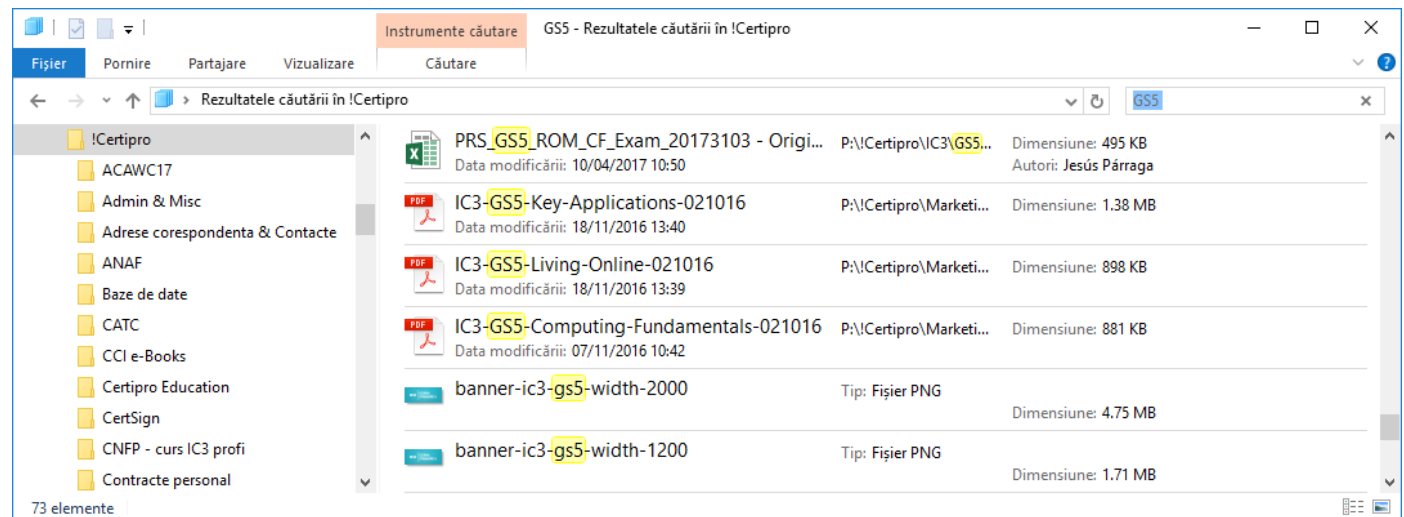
Instrumente căutare GS5 - Rezultatele căutării în !Certipro

Fișier Pornire Partajare Vizualizare Căutare

Rezultatele căutării în !Certipro

GS5

!Certipro
ACAWC17
Admin & Misc
Adrese corespondenta & Contacte
ANAF
Baze de date
CATC
CCI e-Books
Certipro Education
CertSign
CNFP - curs IC3 profi
Contracte personal

PRS_GS5_ROM_CF_Exam_20173103 - Origi...
Data modificării: 10/04/2017 10:50
P:\!Certipro\IC3\GS5...
Dimensiune: 495 KB
Autori: Jesús Párraga

IC3-GS5-Key-Applications-021016
Data modificării: 18/11/2016 13:40
P:\!Certipro\Marketi...
Dimensiune: 1.38 MB

IC3-GS5-Living-Online-021016
Data modificării: 18/11/2016 13:39
P:\!Certipro\Marketi...
Dimensiune: 898 KB

IC3-GS5-Computing-Fundamentals-021016
Data modificării: 07/11/2016 10:42
P:\!Certipro\Marketi...
Dimensiune: 881 KB

banner-ic3-gs5-width-2000
Tip: Fișier PNG
Dimensiune: 4.75 MB

banner-ic3-gs5-width-1200
Tip: Fișier PNG
Dimensiune: 1.71 MB

73 elemente